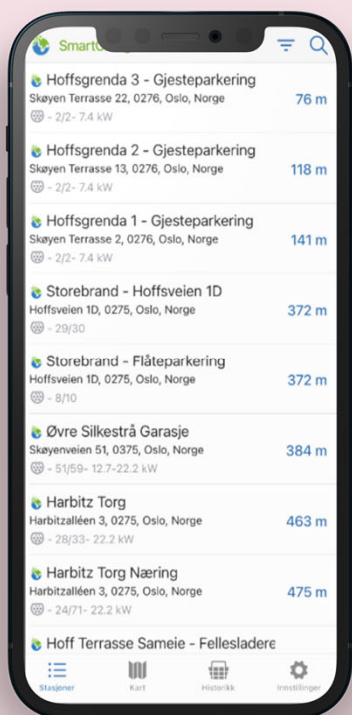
SmartC

Hoffsgrenda 3 - Gjesteparkering
Skøyen Terrasse 22, 0276, Oslo, Norge
- 2/2- 7.4 kW
76 m

Hoffsgrenda 2 - Gjesteparkering
Skøyen Terrasse 13, 0276, Oslo, Norge
- 2/2- 7.4 kW
118 m

Hoffsgrenda 1 - Gjesteparkering
Skøyen Terrasse 2, 0276, Oslo, Norge
- 2/2- 7.4 kW
141 m

Storebrand - Hoffsveien 1D
Hoffsveien 1D, 0275, Oslo, Norge
- 29/30
372 m

Storebrand - Flåteparkering
Hoffsveien 1D, 0275, Oslo, Norge
- 8/10
372 m

Øvre Silkestrå Garasje
Skøyenveien 51, 0375, Oslo, Norge
- 51/59- 12.7-22.2 kW
384 m

Harbitz Torg
Harbitzalléen 3, 0275, Oslo, Norge
- 28/33- 22.2 kW
463 m

Harbitz Torg Næring
Harbitzalléen 3, 0275, Oslo, Norge
- 24/71- 22.2 kW
475 m

Hoff Terrasse Sameie - Fellesladere

Stasjoner
Kart
Historikk
Innstillinger